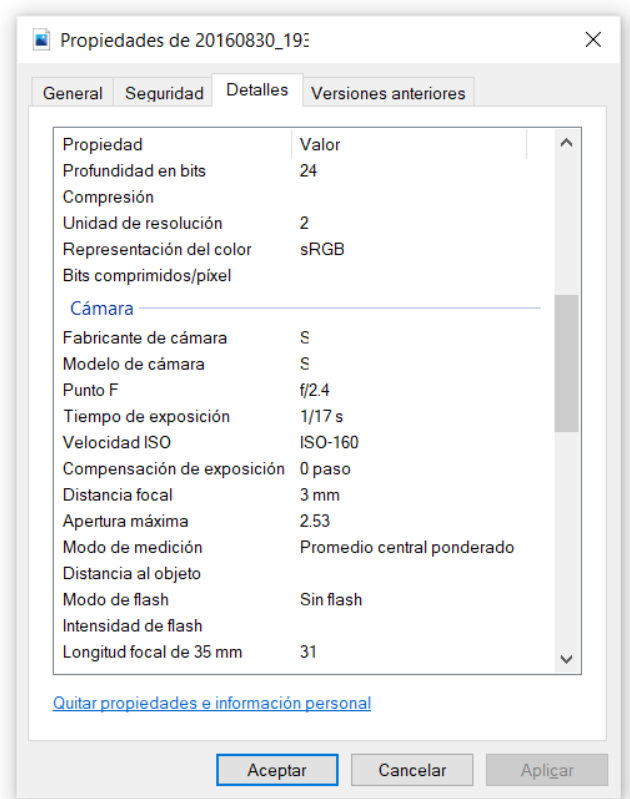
Propiedades de 20160830_193

General | Seguridad | Detalles | Versiones anteriores

| Propiedad | Valor |
|---|---|
| Profundidad en bits | 24 |
| Compresión | |
| Unidad de resolución | 2 |
| Representación del color | sRGB |
| Bits comprimidos/píxel | |

Cámara

| | |
|---|---|
| Fabricante de cámara | S |
| Modelo de cámara | S |
| Punto F | f/2.4 |
| Tiempo de exposición | 1/17 s |
| Velocidad ISO | ISO-160 |
| Compensación de exposición | 0 paso |
| Distancia focal | 3 mm |
| Apertura máxima | 2.53 |
| Modo de medición | Promedio central ponderado |
| Distancia al objeto | |
| Modo de flash | Sin flash |
| Intensidad de flash | |
| Longitud focal de 35 mm | 31 |

Quitar propiedades e información personal

Aceptar | Cancelar | Aplicar